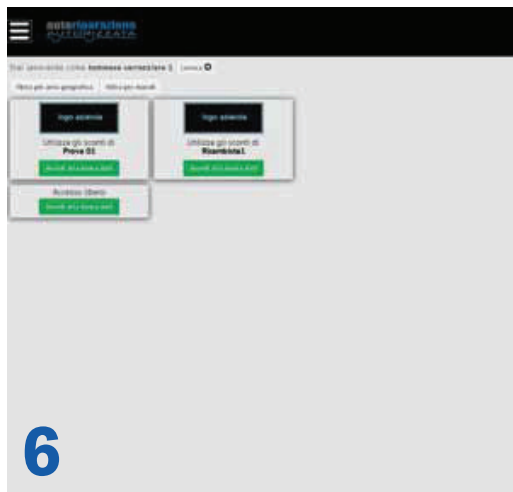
autoriparazione AUTORIZZATA

Stai operando come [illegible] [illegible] Cambia

Filtra per area geografica | Filtra per marchi

logo azienda

Utilizza gli sconti di Prova 01

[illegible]

logo azienda

Utilizza gli sconti di Ricambista1

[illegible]

Accesso libero

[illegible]

6